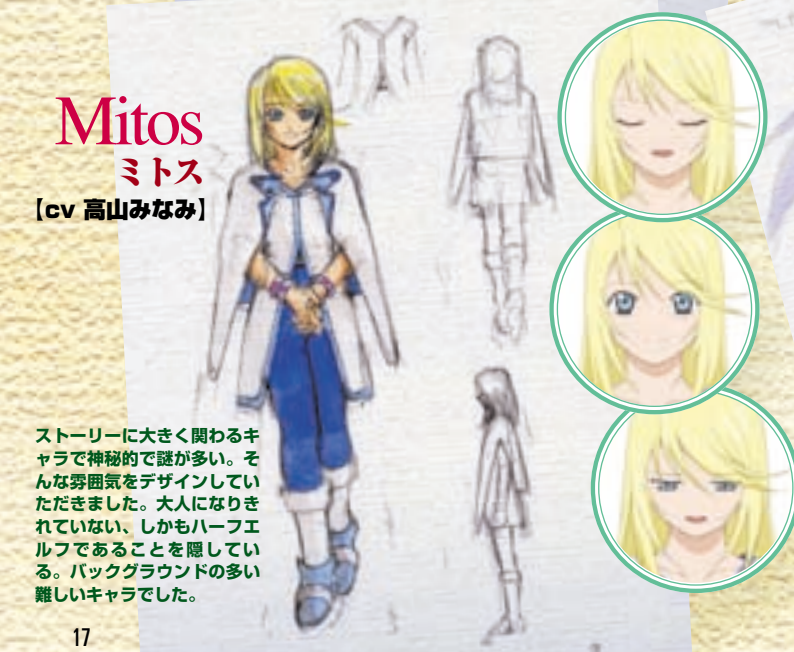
Mitos
ミトス
【cv 高山みなみ】

ストーリーに大きく関わるキャラで神秘的で謎が多い。そんな雰囲気をデザインしていただきました。大人になりきれていない、しかもハーフエルフであることを隠している。バックグラウンドの多い難しいキャラでした。

17